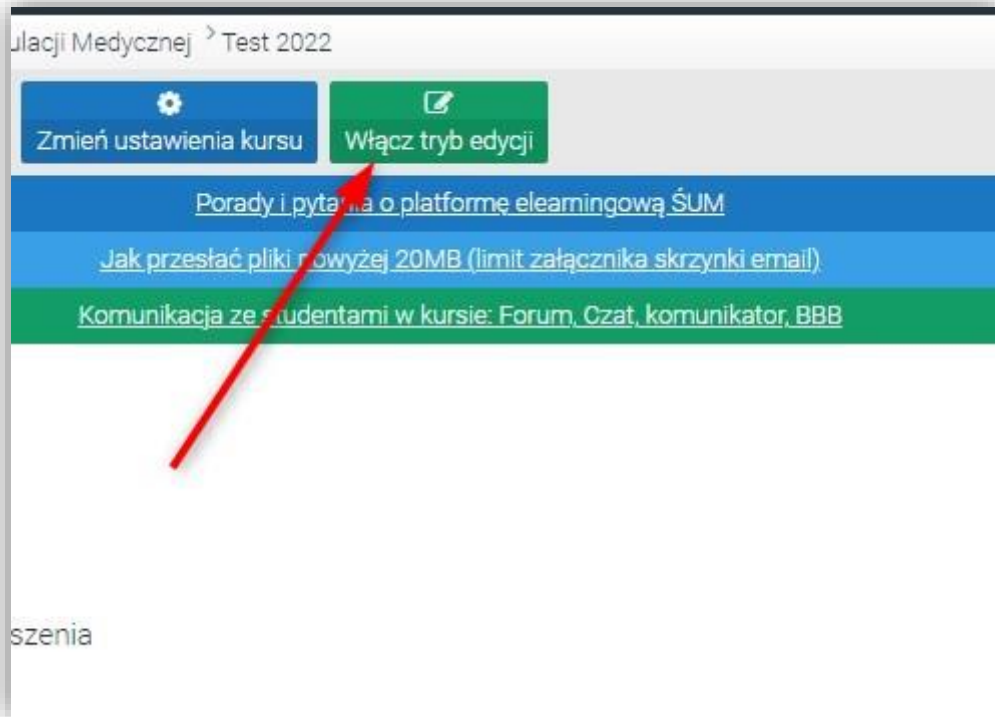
ulacji Medycznej > Test 2022

Zmień ustawienia kursu

Włącz tryb edycji

Porady i pyta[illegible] o platformę eleamingową ŚUM

Jak przesłać pliki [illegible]owyżej 20MB (limit załącznika skrzynki email)

Komunikacja ze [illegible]tudentami w kursie: Forum, Czat, komunikator, BBB

szenia